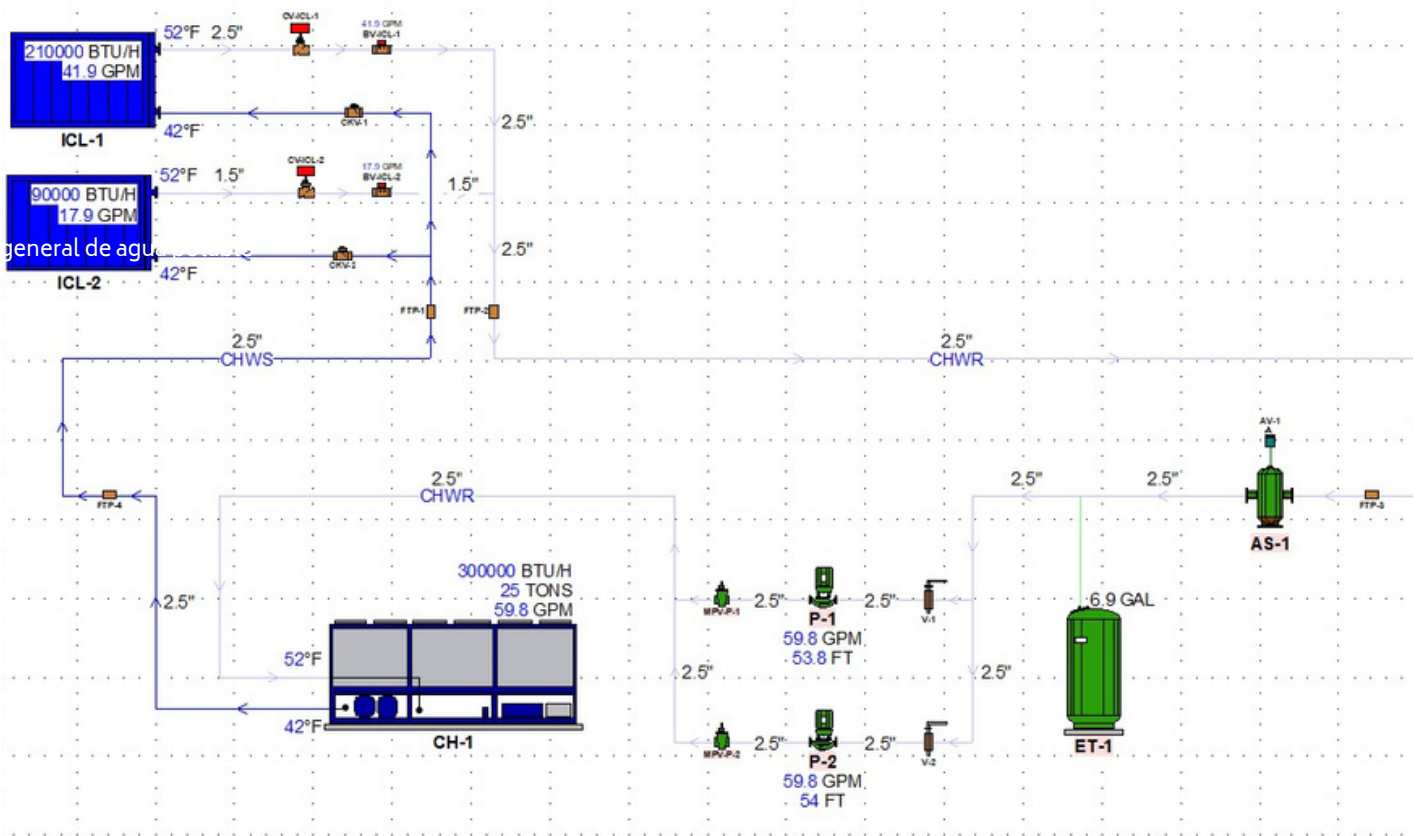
210000 BTU/H
41.9 GPM
ICL-1

52°F 2.5"
CV-ICL-1
41.9 GPM
BV-ICL-1
42°F
CKV-1
2.5"

90000 BTU/H
17.9 GPM
ICL-2

52°F 1.5"
CV-ICL-2
17.9 GPM
BV-ICL-2
1.5"
2.5"
general de agu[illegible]
CKV-2
42°F

FTP-1
FTP-2
2.5"
CHWS
2.5"
CHWR

AV-1
2.5"
2.5"
AS-1
FTP-3
FTP-4
2.5"
CHWR

300000 BTU/H
25 TONS
59.8 GPM
2.5"
52°F
42°F
CH-1

MPV-P-1
2.5"
P-1
59.8 GPM
53.8 FT
2.5"
V-1
6.9 GAL
2.5"
2.5"
ET-1

MPV-P-2
2.5"
P-2
59.8 GPM
54 FT
2.5"
V-2